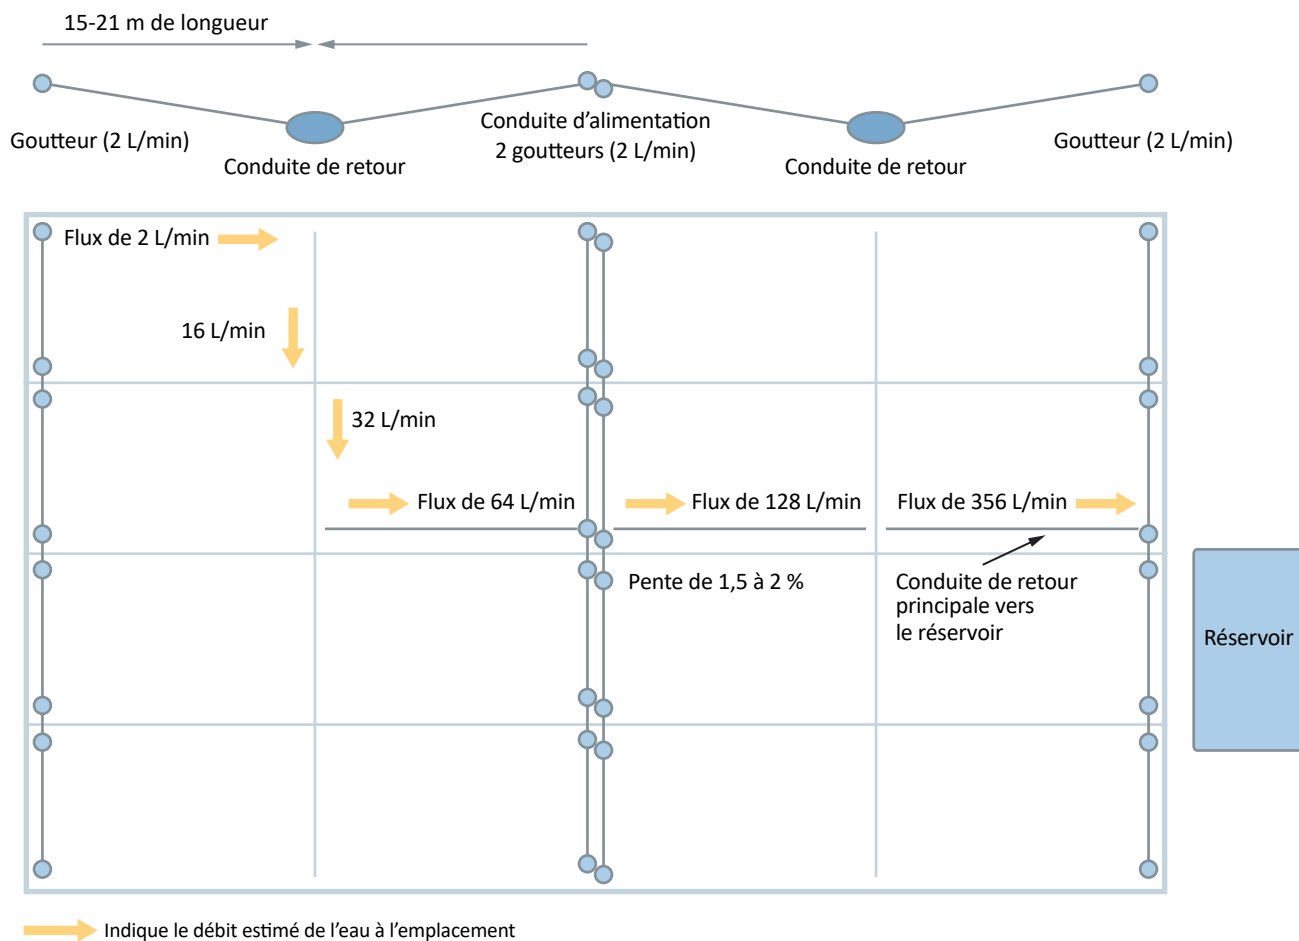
15-21 m de longueur

Goutteur (2 L/min)

Conduite de retour

Conduite d'alimentation
2 goutteurs (2 L/min)

Conduite de retour

Goutteur (2 L/min)

Flux de 2 L/min

16 L/min

32 L/min

Flux de 64 L/min

Flux de 128 L/min

Flux de 356 L/min

Pente de 1,5 à 2 %

Conduite de retour principale vers le réservoir

Réservoir

Indique le débit estimé de l'eau à l'emplacement